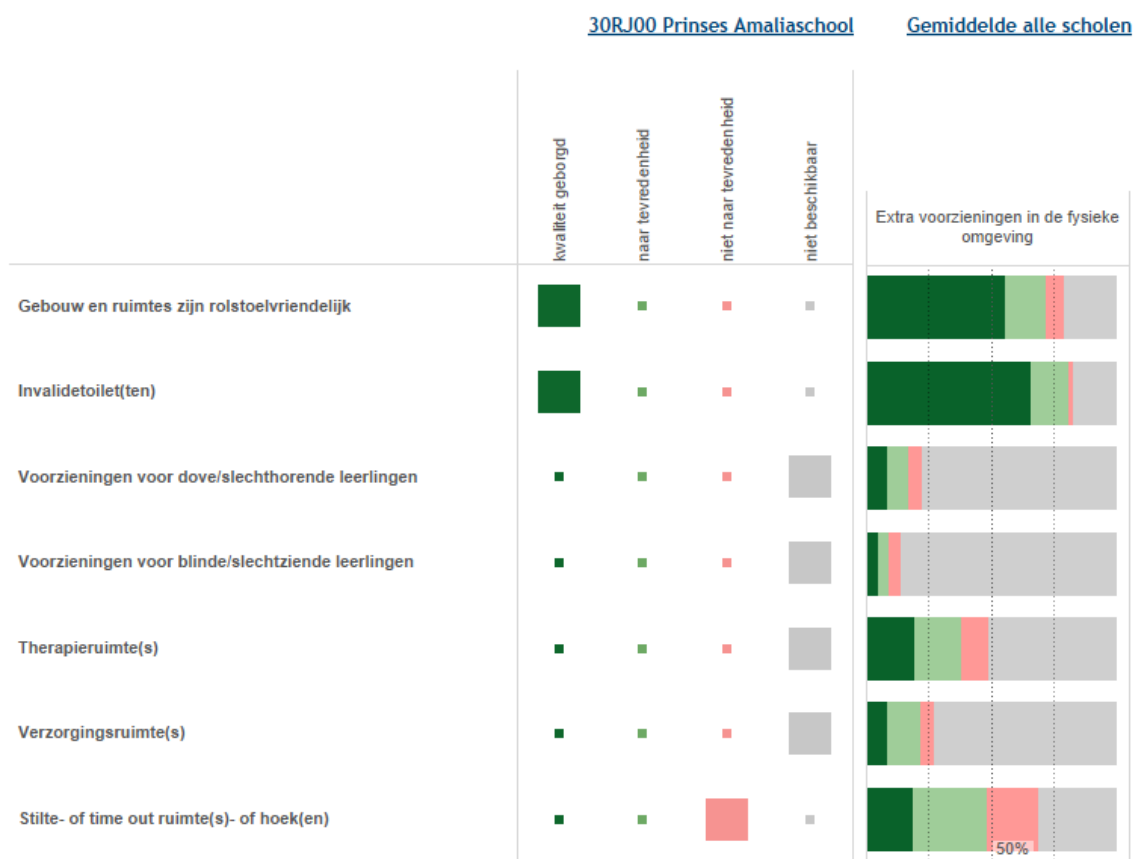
30RJ00 Prinses Amaliaschool

Gemiddelde alle scholen

kwaliteit geborgd
naar tevredenheid
niet naar tevredenheid
niet beschikbaar

Extra voorzieningen in de fysieke omgeving

Gebouw en ruimtes zijn rolstoelvriendelijk

Invalidetoilet(ten)

Voorzieningen voor dove/slechthorende leerlingen

Voorzieningen voor blinde/slechtziende leerlingen

Therapieruimte(s)

Verzorgingsruimte(s)

Stilte- of time out ruimte(s)- of hoek(en)

50%